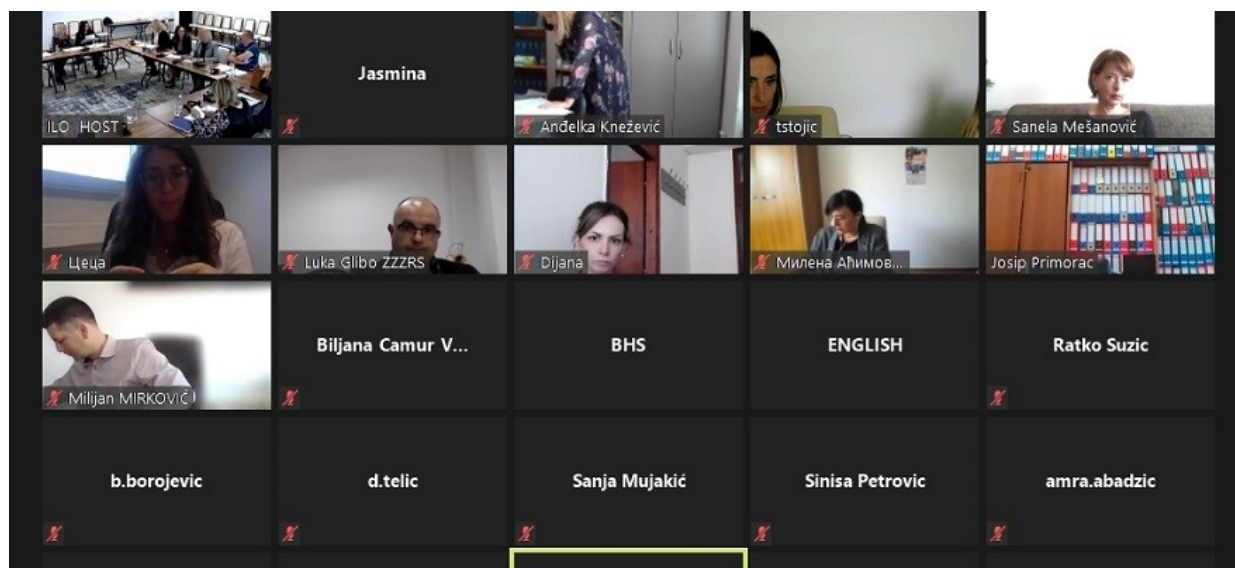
ILO HOST

Jasmina

Anđelka Knežević

tstojic

Sanela Mešanović

Цеца

Luka Glibo ZZZRS

Dijana

Милена Аћимов...

Josip Primorac

Milijan MIRKOVIĆ

Biljana Camur V...

BHS

ENGLISH

Ratko Suzic

b.borojevic

d.telic

Sanja Mujakić

Sinisa Petrovic

amra.abadzic